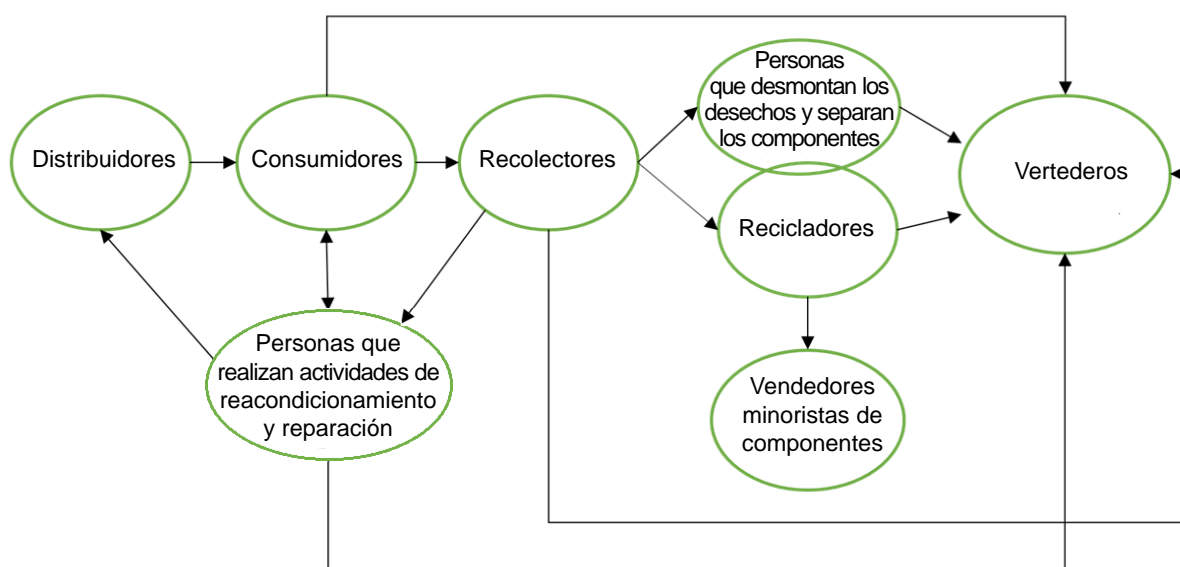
Distribuidores

Consumidores

Recolectores

Personas que desmontan los desechos y separan los componentes

Vertederos

Recicladores

Personas que realizan actividades de reacondicionamiento y reparación

Vendedores minoristas de componentes